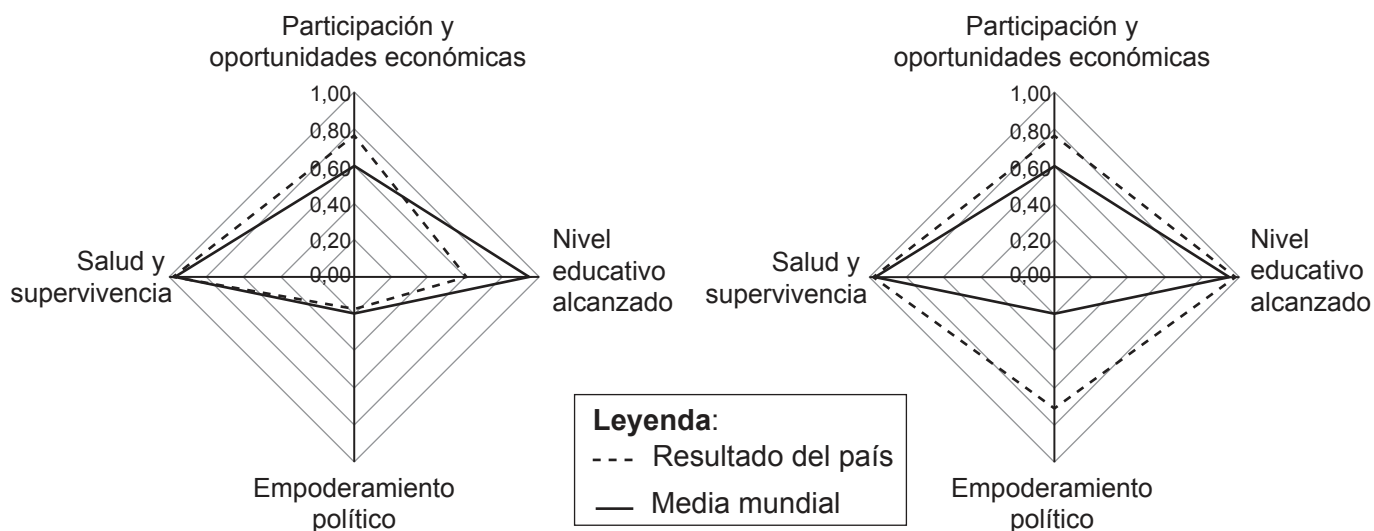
Participación y oportunidades económicas

1,00
0,80
0,60
0,40
0,20
0,00

Nivel educativo alcanzado

Salud y supervivencia

Empoderamiento político

Participación y oportunidades económicas

1,00
0,80
0,60
0,40
0,20
0,00

Nivel educativo alcanzado

Salud y supervivencia

Empoderamiento político

**Leyenda**:
- - - Resultado del país
— Media mundial